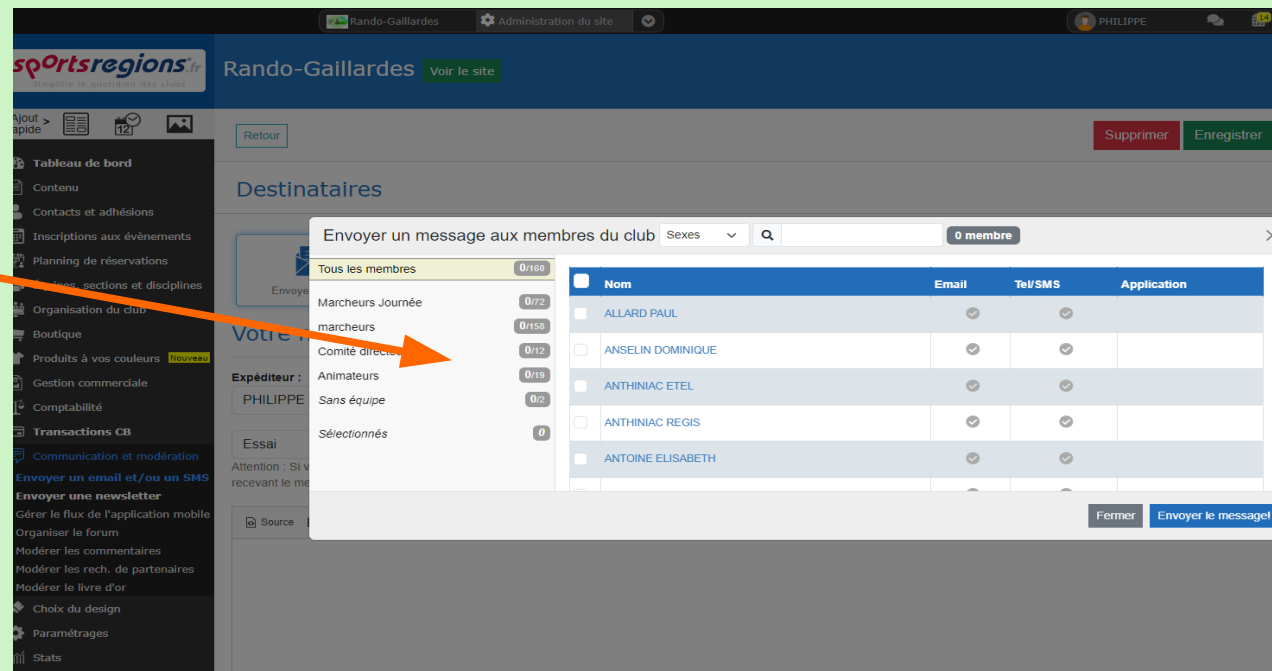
Rando-Gaillardes Administration du site PHILIPPE

sportsregions.fr
Simplifie le quotidien des clubs

Rando-Gaillardes Voir le site

Ajout rapide >

Tableau de bord
Contenu
Contacts et adhésions
Inscriptions aux évènements
Planning de réservations
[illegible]ipes, sections et disciplines
Organisation du club
Boutique
Produits à vos couleurs Nouveau
Gestion commerciale
Comptabilité
Transactions CB
Communication et modération
Envoyer un email et/ou un SMS
Envoyer une newsletter
Gérer le flux de l'application mobile
Organiser le forum
Modérer les commentaires
Modérer les rech. de partenaires
Modérer le livre d'or
Choix du design
Paramétrages
Stats

Retour

Supprimer Enregistrer

Destinataires

Envoye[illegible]

Votre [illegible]

Expéditeur :
PHILIPPE

Essai
Attention : Si v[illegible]
recevant le me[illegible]

Source

Envoyer un message aux membres du club Sexes 0 membre

Tous les membres 0/160
Marcheurs Journée 0/72
marcheurs 0/158
Comité directe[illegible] 0/12
Animateurs 0/19
Sans équipe 0/2
Sélectionnés 0

| | Nom | Email | Tel/SMS | Application |
|---|---|---|---|---|
| | ALLARD PAUL | | | |
| | ANSELIN DOMINIQUE | | | |
| | ANTHINIAC ETEL | | | |
| | ANTHINIAC REGIS | | | |
| | ANTOINE ELISABETH | | | |

Fermer Envoyer le message!